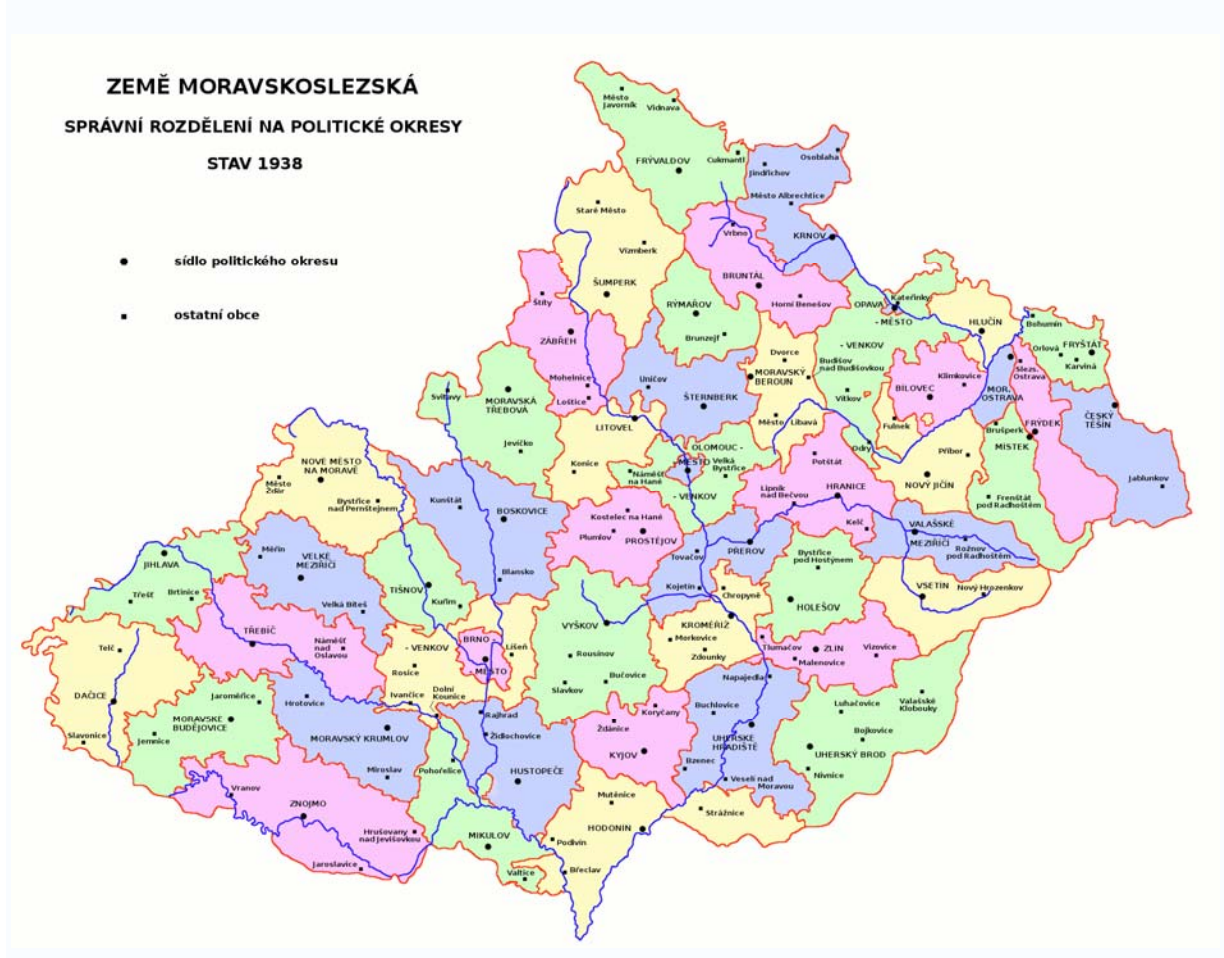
ZEMĚ MORAVSKOSLEZSKÁ
SPRÁVNÍ ROZDĚLENÍ NA POLITICKÉ OKRESY
STAV 1938

sídlo politického okresu
ostatní obce

Město Javorník
Vidnava
FRÝVALDOV
Cukmantl
Osoblaha
Jindřichov
Město Albrechtice
Staré Město
Vrbno
KRNOV
Vizmberk
ŠUMPERK
BRUNTÁL
Štíty
RÝMAŘOV
Horní Benešov
OPAVA
Kateřinky
- MĚSTO
HLUČÍN
Bohumín
ZÁBŘEH
Brunzejf
Dvorce
- VENKOV
Orlová
FRYŠTÁT
Karviná
Budišov nad Budišovkou
Slezs. Ostrava
Mohelnice
Uničov
MORAVSKÝ BEROUN
BÍLOVEC
Klimkovice
MOR. OSTRAVA
Svitavy
MORAVSKÁ TŘEBOVÁ
Loštice
ŠTERNBERK
Vítkov
ČESKÝ TĚŠÍN
Fulnek
Brušperk
FRÝDEK
Město Libavá
LITOVEL
OLOMOUC - MĚSTO
Odry
Příbor
MÍSTEK
Jevíčko
Velká Bystřice
Potštát
NOVÝ JIČÍN
NOVÉ MĚSTO NA MORAVĚ
Konice
Náměšť na Hané
Jablunkov
Město Žďár
- VENKOV
Lipník nad Bečvou
HRANICE
Frenštát pod Radhoštěm
Bystřice nad Pernštejnem
Kunštát
BOSKOVICE
Kostelec na Hané
Kelč
VALAŠSKÉ MEZIŘÍČÍ
Měřín
Plumlov
PROSTĚJOV
Rožnov pod Radhoštěm
JIHLAVA
VELKÉ MEZIŘÍČÍ
Tovačov
PŘEROV
Bystřice pod Hostýnem
Blansko
TIŠNOV
VSETÍN
Nový Hrozenkov
Třešť
Brtnice
Kojetín
Chropyně
Kuřim
HOLEŠOV
Velká Bíteš
TŘEBÍČ
VYŠKOV
KROMĚŘÍŽ
Náměšť nad Oslavou
- VENKOV
BRNO
Líšeň
Morkovice
Tlumačov
ZLÍN
Vizovice
Telč
Rousínov
Zdounky
Malenovice
Rosice
MĚSTO
Bučovice
DAČICE
Ivančice
Dolní Kounice
Slavkov
Napajedla
Jaroměřice
Hrotovice
Koryčany
Luhačovice
Valašské Klobouky
MORAVSKÉ BUDĚJOVICE
Buchlovice
Slavonice
Ždánice
Jemnice
MORAVSKÝ KRUMLOV
Rajhrad
Bojkovice
Židlochovice
UHERSKÉ HRADIŠTĚ
UHERSKÝ BROD
KYJOV
Miroslav
Bzenec
Nivnice
Pohořelice
HUSTOPEČE
Veselí nad Moravou
Vranov
ZNOJMO
Mutěnice
Strážnice
HODONÍN
Hrušovany nad Jevišovkou
MIKULOV
Podivín
Jaroslavice
Valtice
Břeclav